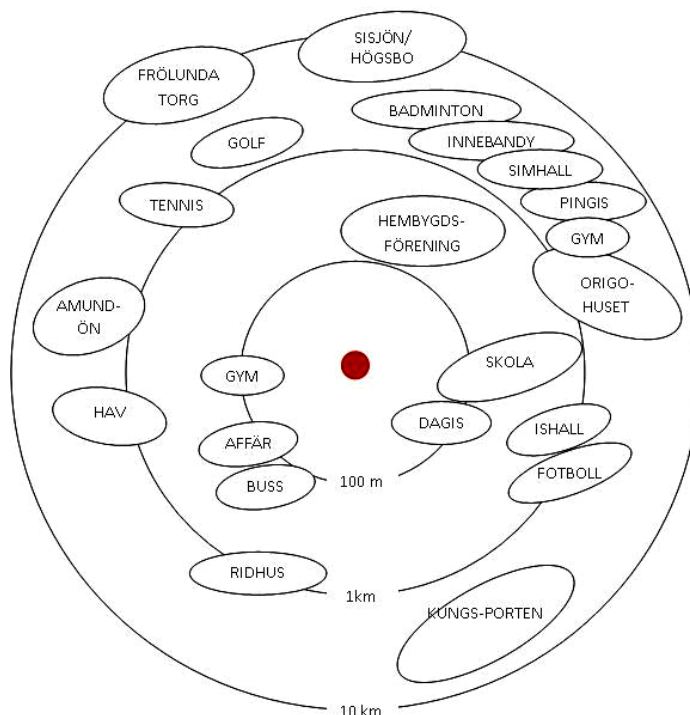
SISJÖN/ HÖGSBO

FRÖLUNDA TORG

BADMINTON

INNEBANDY

GOLF

SIMHALL

TENNIS

PINGIS

HEMBYGDS-FÖRENING

GYM

ORIGO-HUSET

AMUND-ÖN

SKOLA

GYM

HAV

DAGIS

ISHALL

AFFÄR

FOTBOLL

BUSS

100 m

RIDHUS

1km

KUNGS-PORTEN

10 km